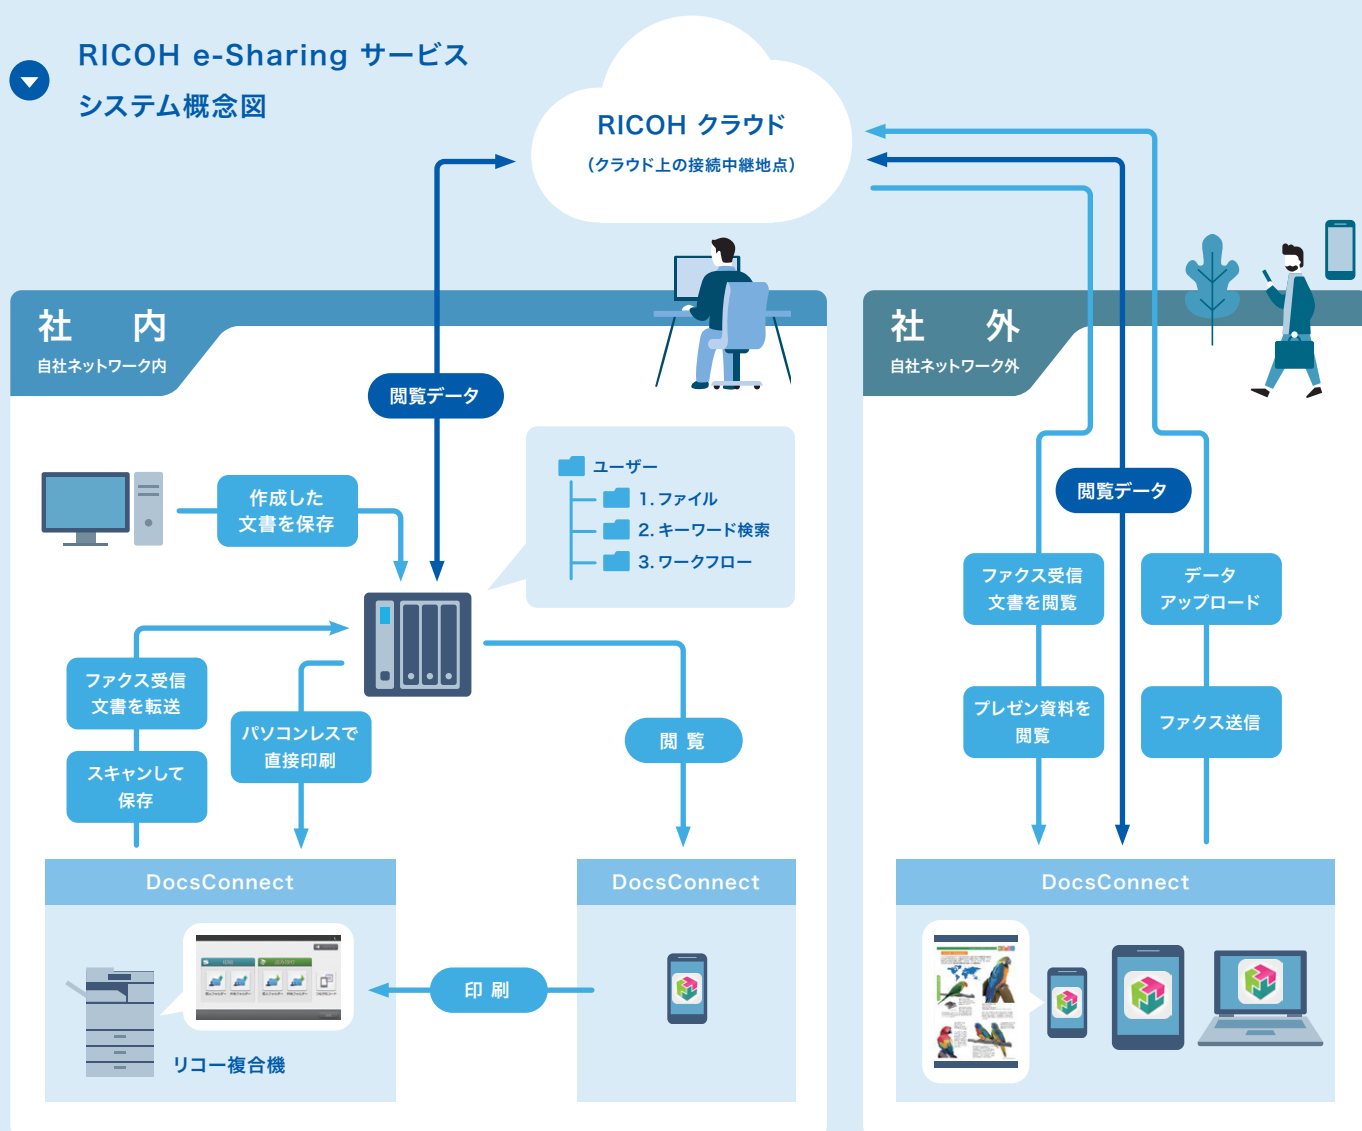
RICOH e-Sharing サービス
システム概念図

RICOH クラウド
(クラウド上の接続中継地点)

社　内
自社ネットワーク内

社　外
自社ネットワーク外

閲覧データ

作成した
文書を保存

ユーザー
1. ファイル
2. キーワード検索
3. ワークフロー

ファクス受信
文書を転送

スキャンして
保存

パソコンレスで
直接印刷

閲 覧

閲覧データ

ファクス受信
文書を閲覧

データ
アップロード

プレゼン資料を
閲覧

ファクス送信

DocsConnect

DocsConnect

DocsConnect

印 刷

リコー複合機